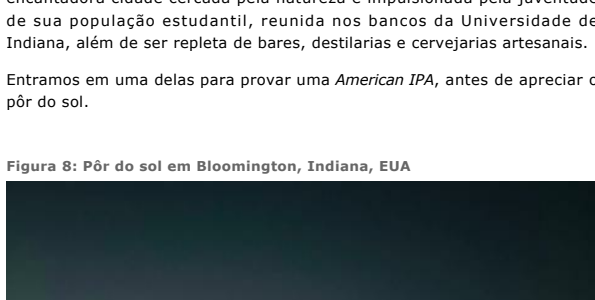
encantadora cidade cercada pela natureza e impulsionada pela juventude de sua população estudantil, reunida nos bancos da Universidade de Indiana, além de ser repleta de bares, destilarias e cervejarias artesanais.

Entramos em uma delas para provar uma *American IPA*, antes de apreciar o pôr do sol.

**Figura 8: Pôr do sol em Bloomington, Indiana, EUA**